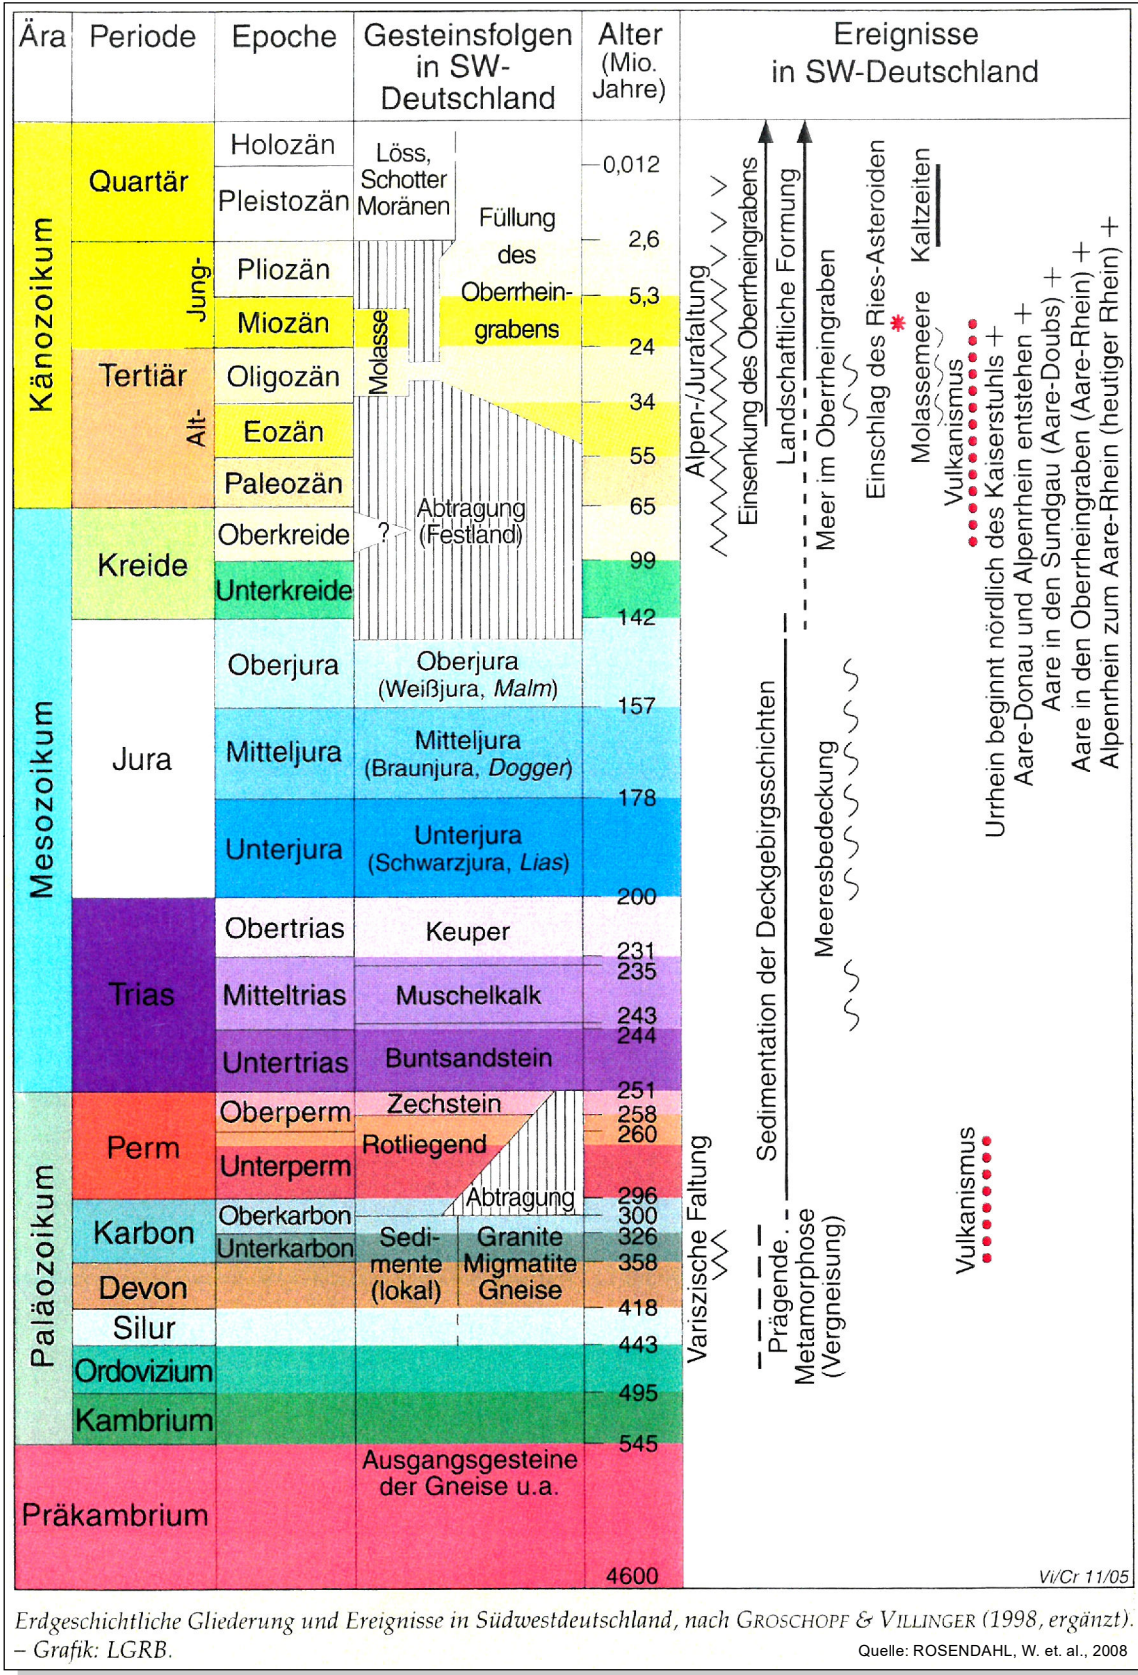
| Ära | Periode | Epoche | Gesteinsfolgen in SW-Deutschland | Alter (Mio. Jahre) | Ereignisse in SW-Deutschland |
|---|---|---|---|---|---|
| Känozoikum | Quartär | Holozän | Löss, Schotter Moränen | 0,012 | |
| | | Pleistozän | | 2,6 | |
| | Tertiär Jung- | Pliozän | Füllung des Oberrhein-grabens | 5,3 | |
| | | Miozän | Molasse | 24 | |
| | Alt- | Oligozän | | 34 | |
| | | Eozän | | 55 | |
| | | Paleozän | | 65 | |
| Mesozoikum | Kreide | Oberkreide | ? Abtragung (Festland) | 99 | |
| | | Unterkreide | | 142 | |
| | Jura | Oberjura | Oberjura (Weißjura, *Malm*) | 157 | |
| | | Mitteljura | Mitteljura (Braunjura, *Dogger*) | 178 | |
| | | Unterjura | Unterjura (Schwarzjura, *Lias*) | 200 | |
| | Trias | Obertrias | Keuper | 231 235 | |
| | | Mitteltrias | Muschelkalk | 243 244 | |
| | | Untertrias | Buntsandstein | 251 | |
| Paläozoikum | Perm | Oberperm | Zechstein | 258 260 | |
| | | Unterperm | Rotliegend Abtragung | 296 | |
| | Karbon | Oberkarbon | | 300 | |
| | | Unterkarbon | Sedi-mente (lokal) / Granite Migmatite Gneise | 326 358 | |
| | Devon | | | 418 | |
| | Silur | | | 443 | |
| | Ordovizium | | | 495 | |
| | Kambrium | | | 545 | |
| Präkambrium | | | Ausgangsgesteine der Gneise u.a. | 4600 | |

Alpen-/Jurafaltung
Einsenkung des Oberrheingrabens
Landschaftliche Formung
Meer im Oberrheingraben
Einschlag des Ries-Asteroiden
Molassemeere
Kaltzeiten
Vulkanismus
Urrhein beginnt nördlich des Kaiserstuhls +
Aare-Donau und Alpenrhein entstehen +
Aare in den Sundgau (Aare-Doubs) +
Aare in den Oberrheingraben (Aare-Rhein) +
Alpenrhein zum Aare-Rhein (heutiger Rhein) +
Sedimentation der Deckgebirgsschichten
Meeresbedeckung
Variszische Faltung
Prägende Metamorphose (Vergneisung)
Vulkanismus

Vi/Cr 11/05

*Erdgeschichtliche Gliederung und Ereignisse in Südwestdeutschland, nach* GROSCHOPF & VILLINGER *(1998, ergänzt). – Grafik: LGRB.*
Quelle: ROSENDAHL, W. et. al., 2008